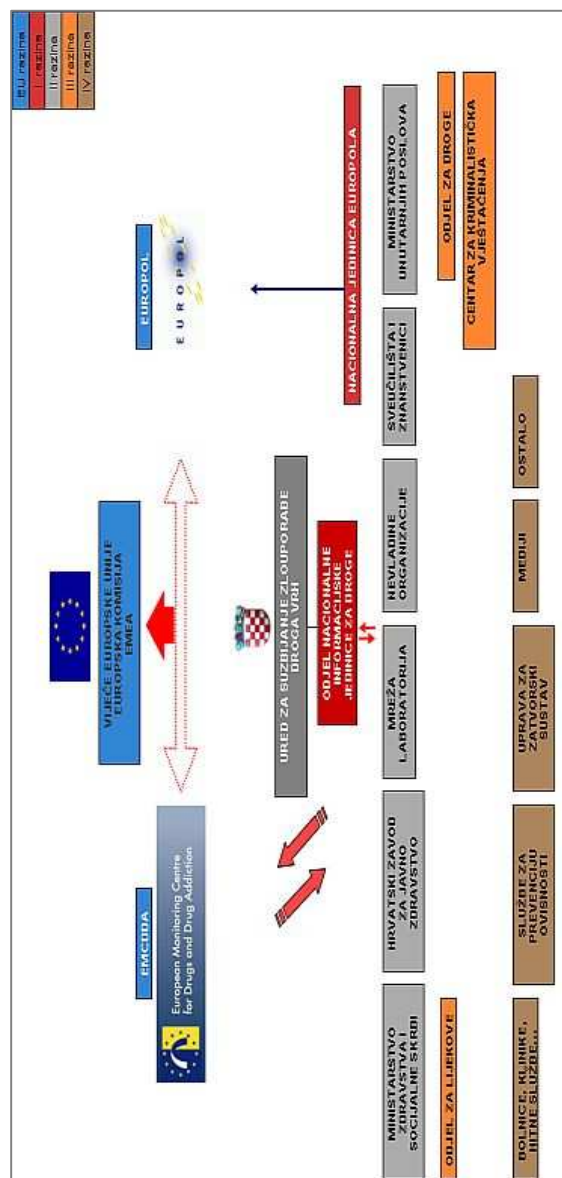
EU razina
I razina
II razina
III razina
IV razina

EMCDDA

European Monitoring Centre for Drugs and Drug Addiction

VIJEĆE EUROPSKE UNIJE EUROPSKA KOMISIJA EMEA

EUROPOL

EUROPOL

URED ZA SUZBIJANJE ZLOUPORABE DROGA VRH

ODJEL NACIONALNE INFORMACIJSKE JEDINICE ZA DROGE

NACIONALNA JEDINICA EUROPOLA

MINISTARSTVO ZDRAVSTVA I SOCIJALNE SKRBI

HRVATSKI ZAVOD ZA JAVNO ZDRAVSTVO

MREŽA LABORATORIJA

NEVLADINE ORGANIZACIJE

SVEUČILIŠTA I ZNANSTVENICI

MINISTARSTVO UNUTARNJIH POSLOVA

ODJEL ZA LIJEKOVE

ODJEL ZA DROGE

CENTAR ZA KRIMINALISTIČKA VJEŠTAČENJA

BOLNICE, KLINIKE, HITNE SLUŽBE...

SLUŽBE ZA PREVENCIJU OVISNOSTI

UPRAVA ZA ZATVORSKI SUSTAV

MEDIJI

OSTALO